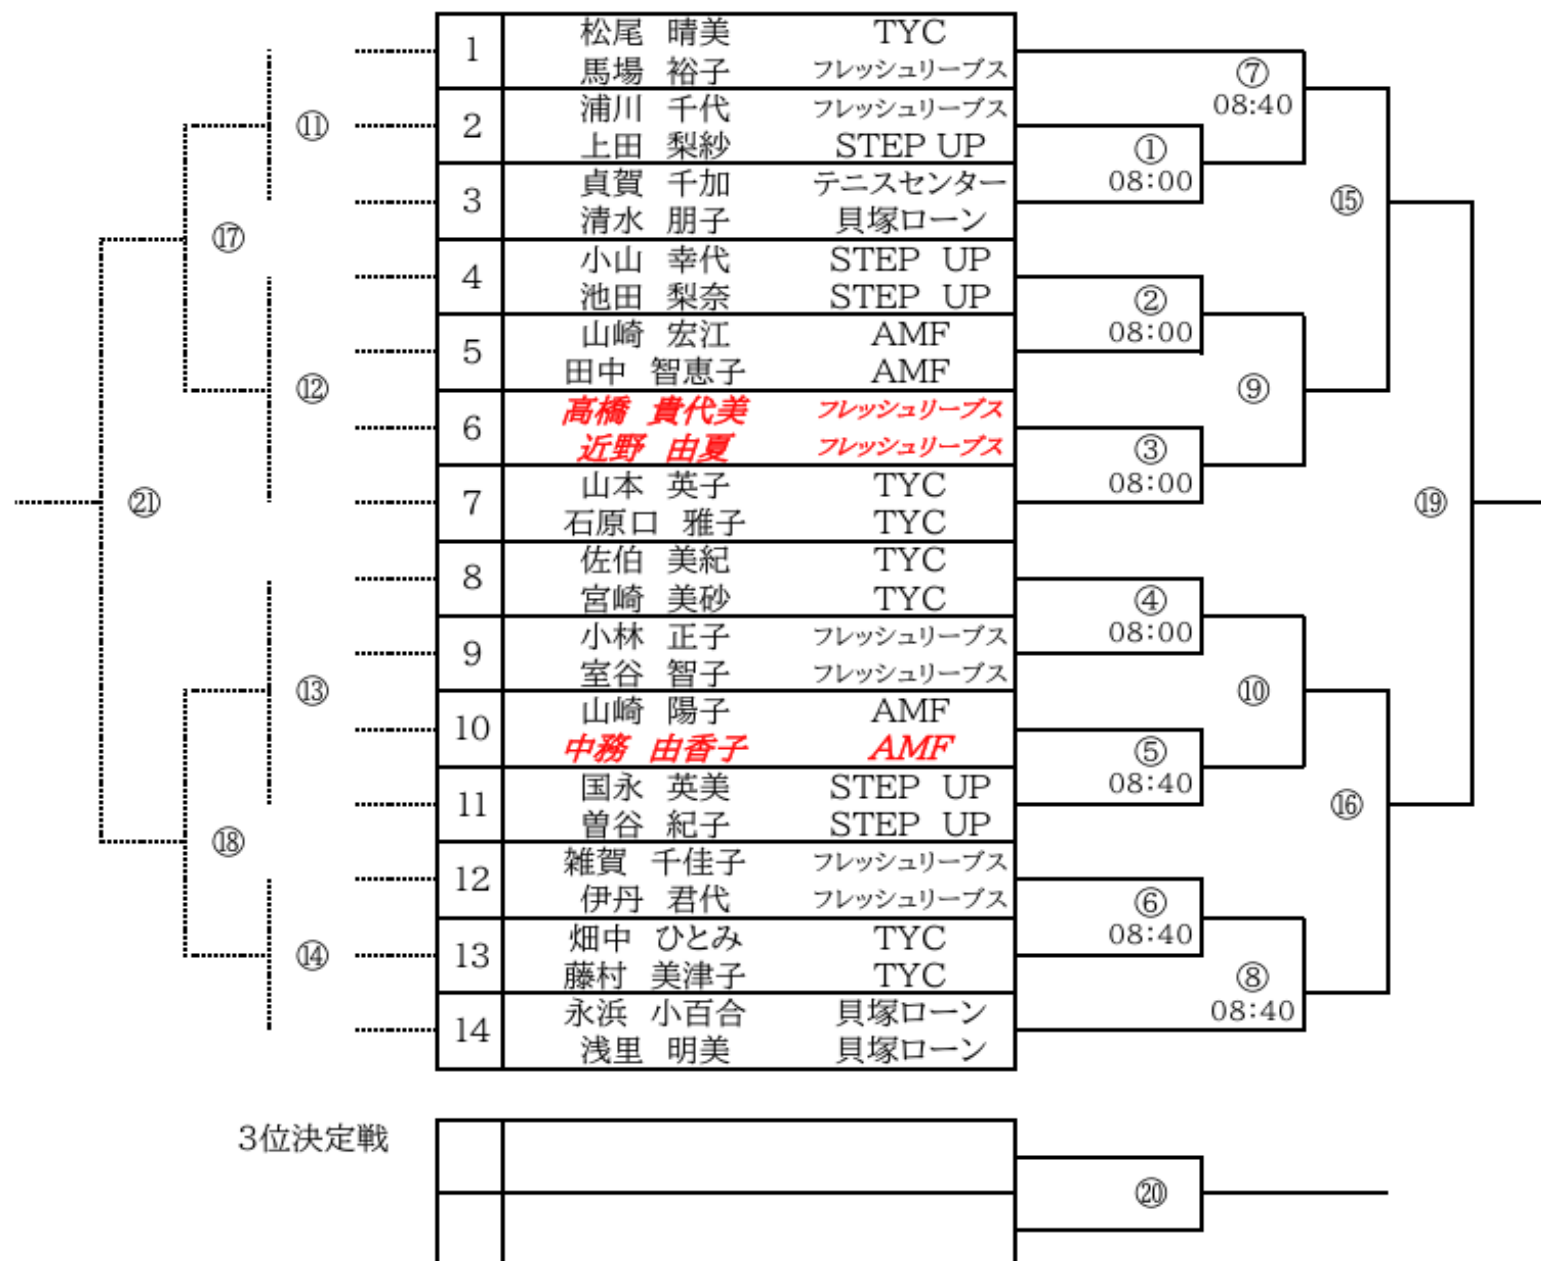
| | | |
|---|---|---|
| 1 | 松尾　晴美<br>馬場　裕子 | TYC<br>フレッシュリーブス |
| 2 | 浦川　千代<br>上田　梨紗 | フレッシュリーブス<br>STEP UP |
| 3 | 貞賀　千加<br>清水　朋子 | テニスセンター<br>貝塚ローン |
| 4 | 小山　幸代<br>池田　梨奈 | STEP UP<br>STEP UP |
| 5 | 山崎　宏江<br>田中　智恵子 | AMF<br>AMF |
| 6 | 髙橋　貴代美<br>近野　由夏 | フレッシュリーブス<br>フレッシュリーブス |
| 7 | 山本　英子<br>石原口　雅子 | TYC<br>TYC |
| 8 | 佐伯　美紀<br>宮崎　美砂 | TYC<br>TYC |
| 9 | 小林　正子<br>室谷　智子 | フレッシュリーブス<br>フレッシュリーブス |
| 10 | 山崎　陽子<br>中務　由香子 | AMF<br>AMF |
| 11 | 国永　英美<br>曽谷　紀子 | STEP UP<br>STEP UP |
| 12 | 雑賀　千佳子<br>伊丹　君代 | フレッシュリーブス<br>フレッシュリーブス |
| 13 | 畑中　ひとみ<br>藤村　美津子 | TYC<br>TYC |
| 14 | 永浜　小百合<br>浅里　明美 | 貝塚ローン<br>貝塚ローン |

⑪ ⑫ ⑬ ⑭ ⑰ ⑱ ㉑

⑦ 08:40
① 08:00
② 08:00
③ 08:00
④ 08:00
⑤ 08:40
⑥ 08:40
⑧ 08:40
⑨ ⑩ ⑮ ⑯ ⑲

3位決定戦

⑳